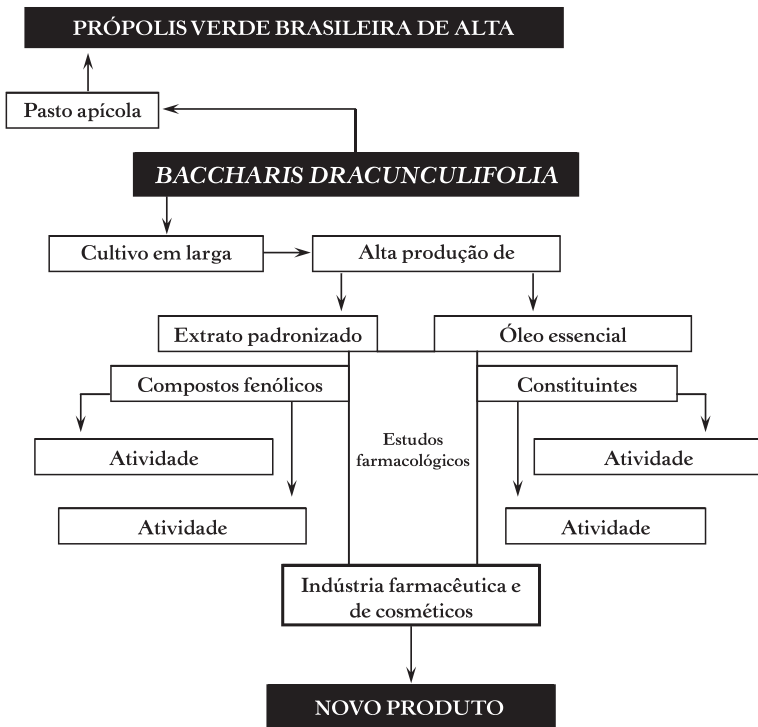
PRÓPOLIS VERDE BRASILEIRA DE ALTA

Pasto apícola

BACCHARIS DRACUNCULIFOLIA

Cultivo em larga

Alta produção de

Extrato padronizado

Óleo essencial

Compostos fenólicos

Constituintes

Estudos farmacológicos

Atividade

Atividade

Atividade

Atividade

Indústria farmacêutica e de cosméticos

NOVO PRODUTO